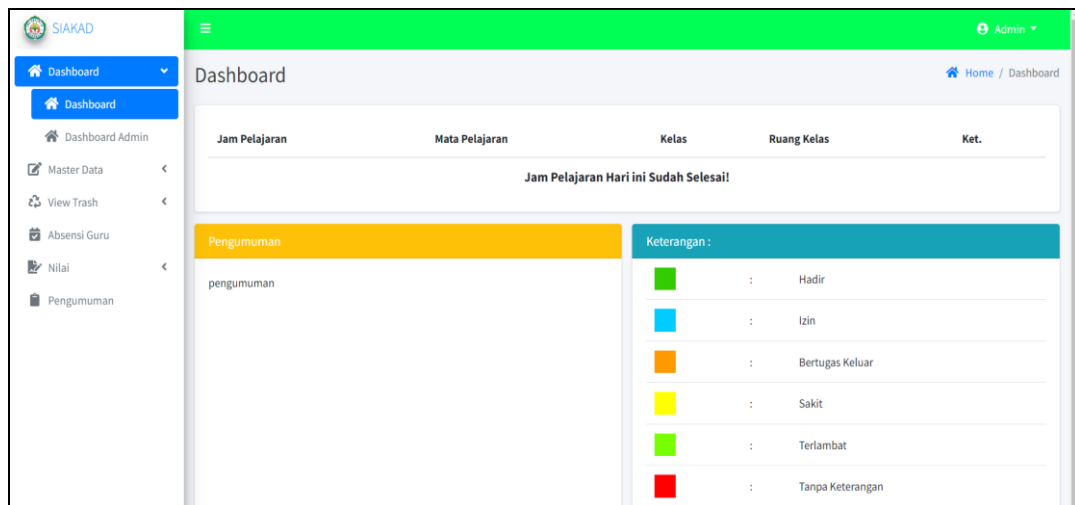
SIAKAD

Admin

Dashboard

Dashboard

Dashboard Admin

Master Data

View Trash

Absensi Guru

Nilai

Pengumuman

Dashboard

Home / Dashboard

| Jam Pelajaran | Mata Pelajaran | Kelas | Ruang Kelas | Ket. |
|---|---|---|---|---|
| Jam Pelajaran Hari ini Sudah Selesai! | | | | |

Pengumuman

pengumuman

Keterangan :

| | : | Hadir |
|---|---|---|
| | : | Izin |
| | : | Bertugas Keluar |
| | : | Sakit |
| | : | Terlambat |
| | : | Tanpa Keterangan |